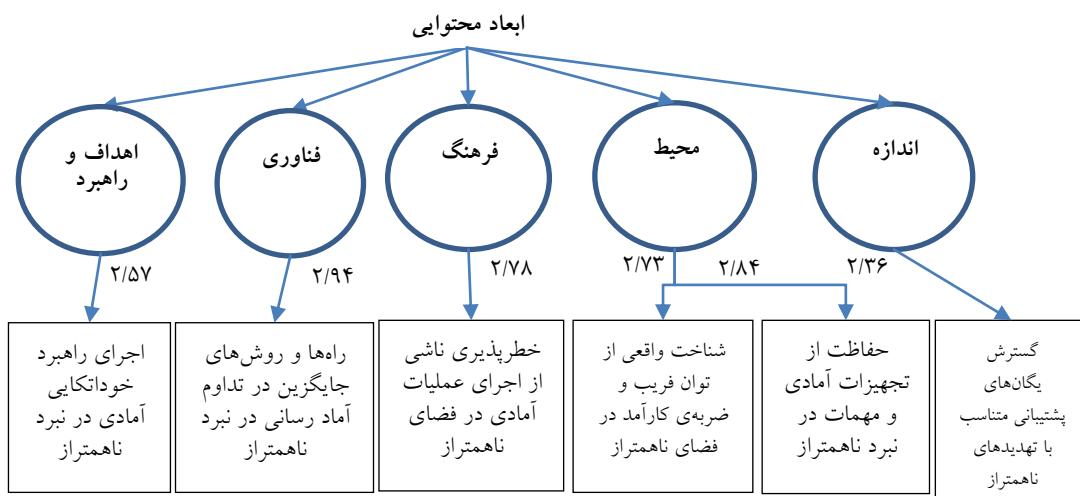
ابعاد محتوایی

اهداف و راهبرد

فناوری

فرهنگ

محیط

اندازه

۲/۵۷

۲/۹۴

۲/۷۸

۲/۷۳

۲/۸۴

۲/۳۶

اجرای راهبرد خوداتکایی آمادی در نبرد ناهمتراز

راه‌ها و روش‌های جایگزین در تداوم آماد رسانی در نبرد ناهمتراز

خطرپذیری ناشی از اجرای عملیات آمادی در فضای ناهمتراز

شناخت واقعی از توان فریب و ضربه‌ی کارآمد در فضای ناهمتراز

حفاظت از تجهیزات آمادی و مهمات در نبرد ناهمتراز

گسترش یگان‌های پشتیبانی متناسب با تهدیدهای ناهمتراز